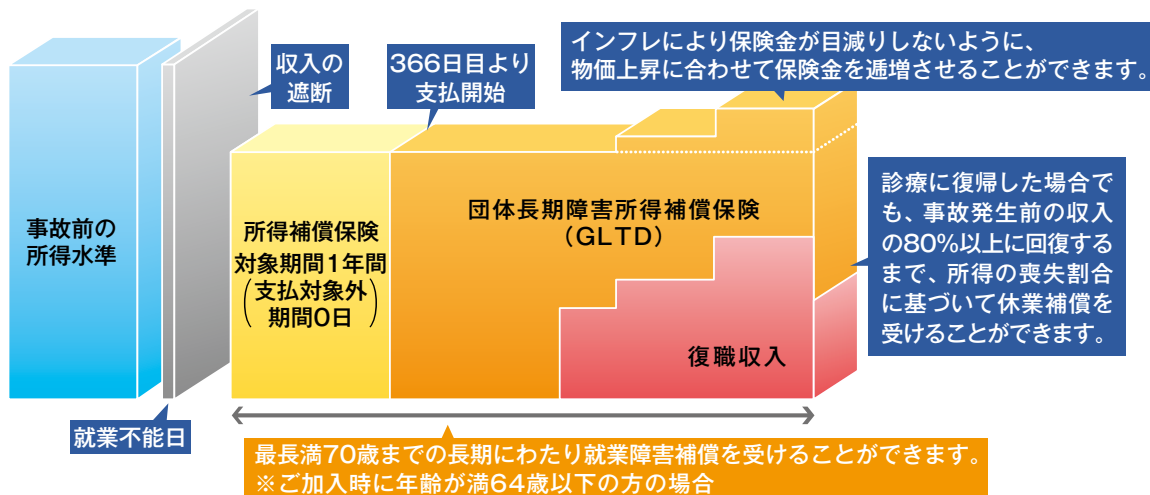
事故前の所得水準

就業不能日

収入の遮断

366日目より支払開始

インフレにより保険金が目減りしないように、物価上昇に合わせて保険金を逓増させることができます。

所得補償保険
対象期間1年間
（支払対象外期間0日）

団体長期障害所得補償保険（GLTD）

復職収入

診療に復帰した場合でも、事故発生前の収入の80%以上に回復するまで、所得の喪失割合に基づいて休業補償を受けることができます。

最長満70歳までの長期にわたり就業障害補償を受けることができます。
※ご加入時に年齢が満64歳以下の方の場合